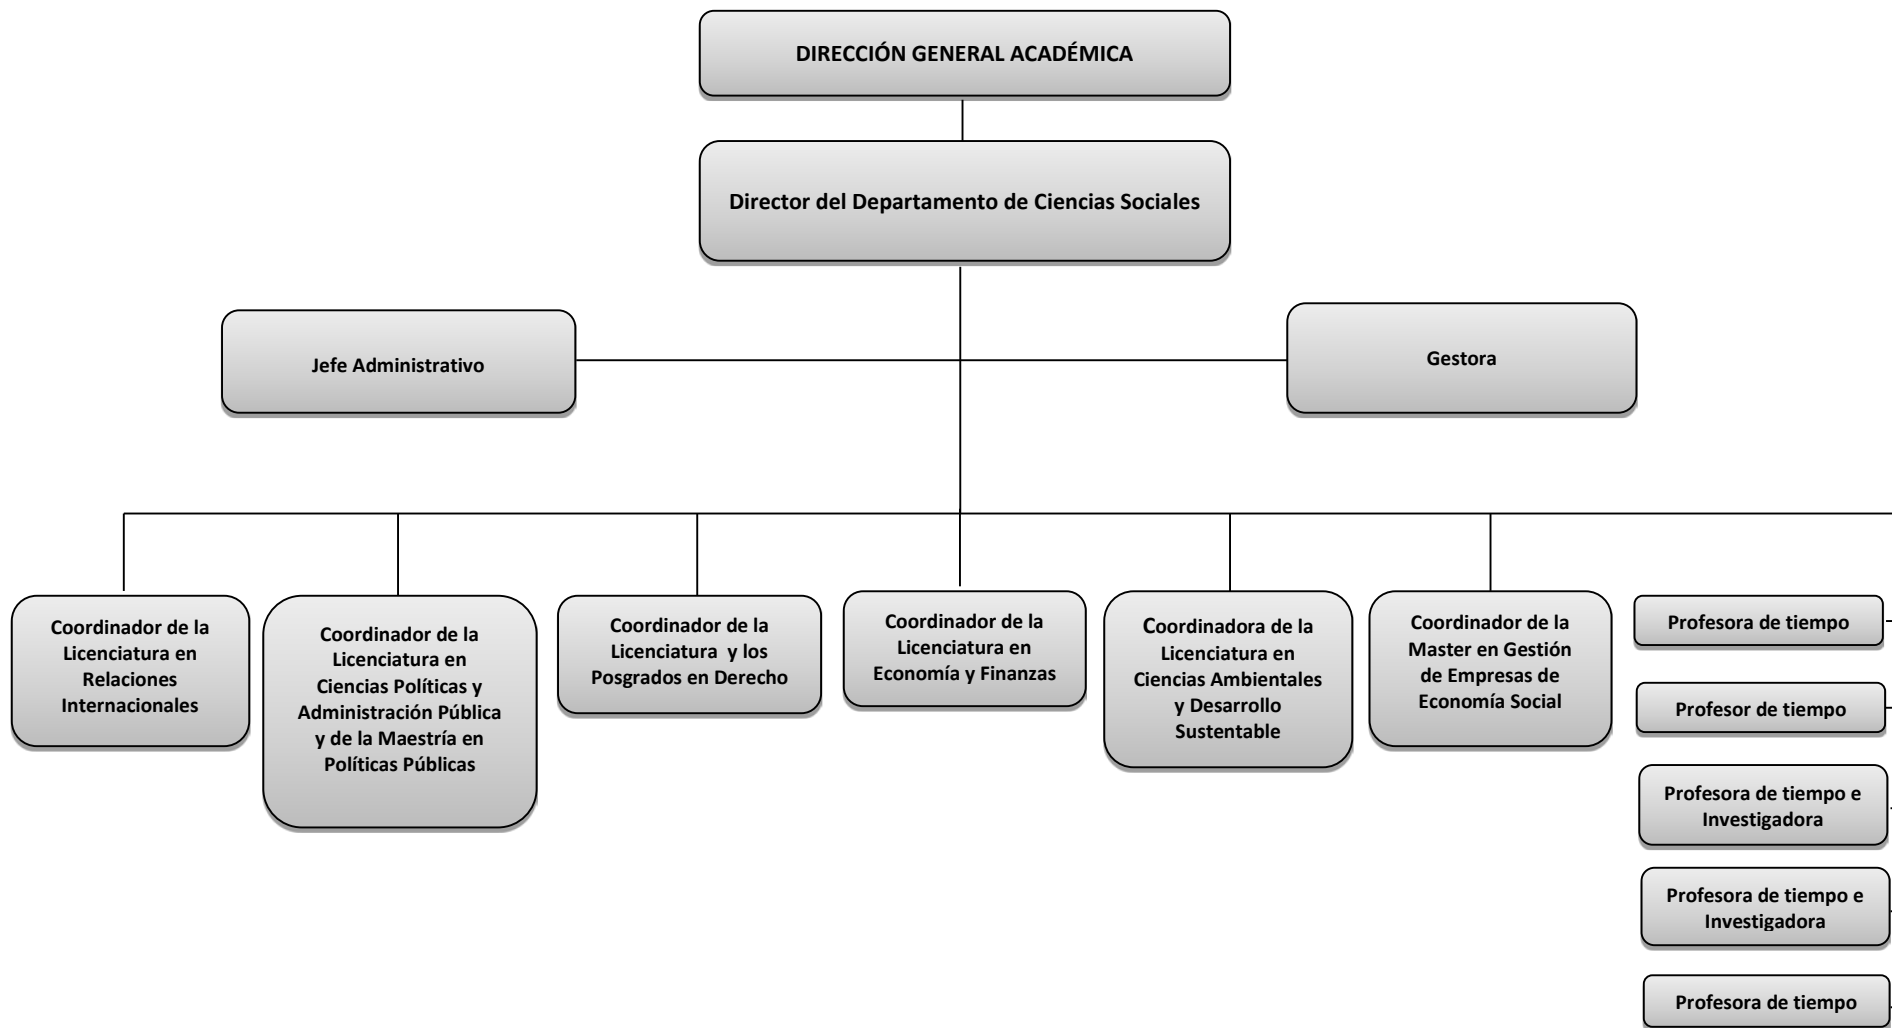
DIRECCIÓN GENERAL ACADÉMICA

Director del Departamento de Ciencias Sociales

Jefe Administrativo

Gestora

Coordinador de la Licenciatura en Relaciones Internacionales

Coordinador de la Licenciatura en Ciencias Políticas y Administración Pública y de la Maestría en Políticas Públicas

Coordinador de la Licenciatura y los Posgrados en Derecho

Coordinador de la Licenciatura en Economía y Finanzas

Coordinadora de la Licenciatura en Ciencias Ambientales y Desarrollo Sustentable

Coordinador de la Master en Gestión de Empresas de Economía Social

Profesora de tiempo

Profesor de tiempo

Profesora de tiempo e Investigadora

Profesora de tiempo e Investigadora

Profesora de tiempo